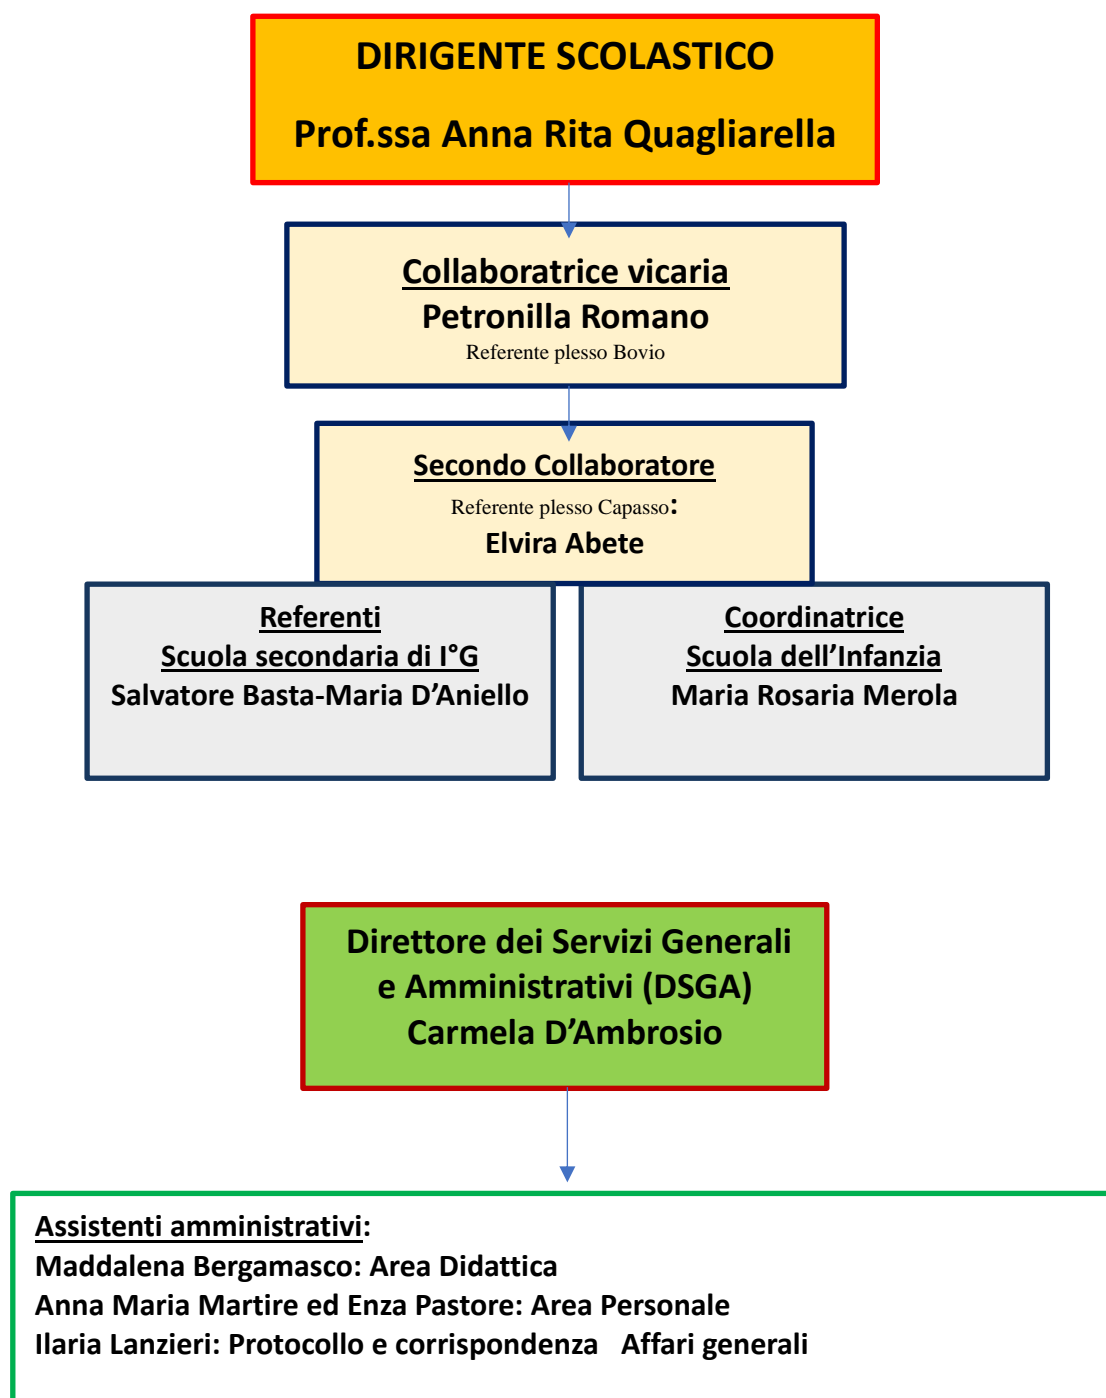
DIRIGENTE SCOLASTICO

Prof.ssa Anna Rita Quagliarella

Collaboratrice vicaria
Petronilla Romano
Referente plesso Bovio

Secondo Collaboratore
Referente plesso Capasso:
Elvira Abete

Referenti
Scuola secondaria di I°G
Salvatore Basta-Maria D’Aniello

Coordinatrice
Scuola dell’Infanzia
Maria Rosaria Merola

Direttore dei Servizi Generali e Amministrativi (DSGA)
Carmela D’Ambrosio

Assistenti amministrativi:
Maddalena Bergamasco: Area Didattica
Anna Maria Martire ed Enza Pastore: Area Personale
Ilaria Lanzieri: Protocollo e corrispondenza Affari generali